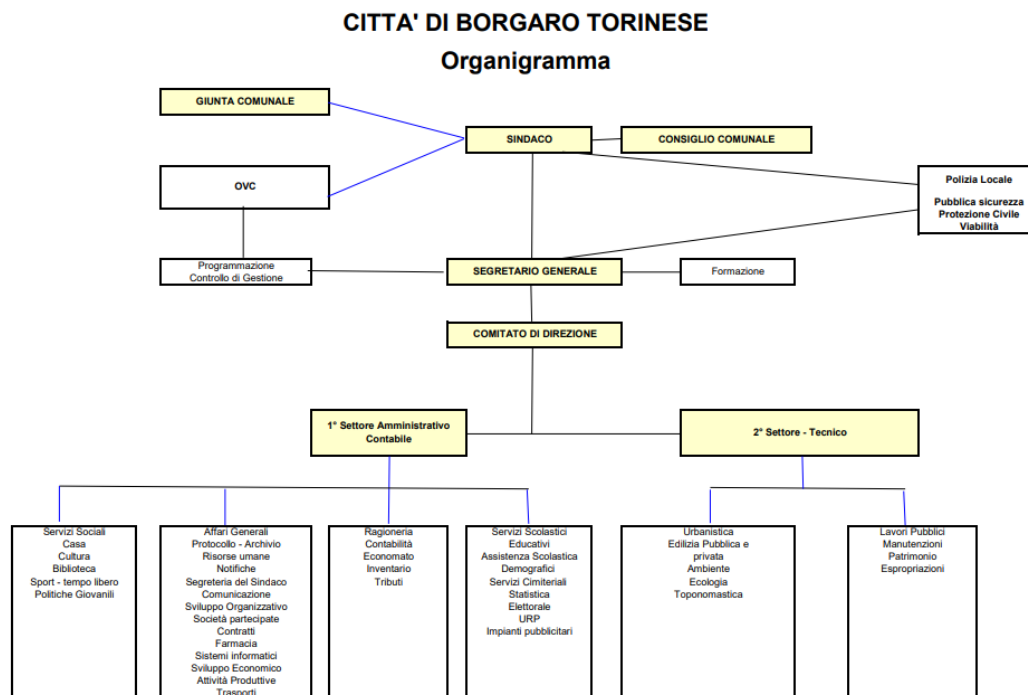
CITTA' DI BORGARO TORINESE
Organigramma

GIUNTA COMUNALE

SINDACO

CONSIGLIO COMUNALE

OVC

Polizia Locale

Pubblica sicurezza
Protezione Civile
Viabilità

Programmazione
Controllo di Gestione

SEGRETARIO GENERALE

Formazione

COMITATO DI DIREZIONE

1° Settore Amministrativo Contabile

2° Settore - Tecnico

Servizi Sociali
Casa
Cultura
Biblioteca
Sport - tempo libero
Politiche Giovanili

Affari Generali
Protocollo - Archivio
Risorse umane
Notifiche
Segreteria del Sindaco
Comunicazione
Sviluppo Organizzativo
Società partecipate
Contratti
Farmacia
Sistemi informatici
Sviluppo Economico
Attività Produttive
Trasporti

Ragioneria
Contabilità
Economato
Inventario
Tributi

Servizi Scolastici
Educativi
Assistenza Scolastica
Demografici
Servizi Cimiteriali
Statistica
Elettorale
URP
Impianti pubblicitari

Urbanistica
Edilizia Pubblica e privata
Ambiente
Ecologia
Toponomastica

Lavori Pubblici
Manutenzioni
Patrimonio
Espropriazioni